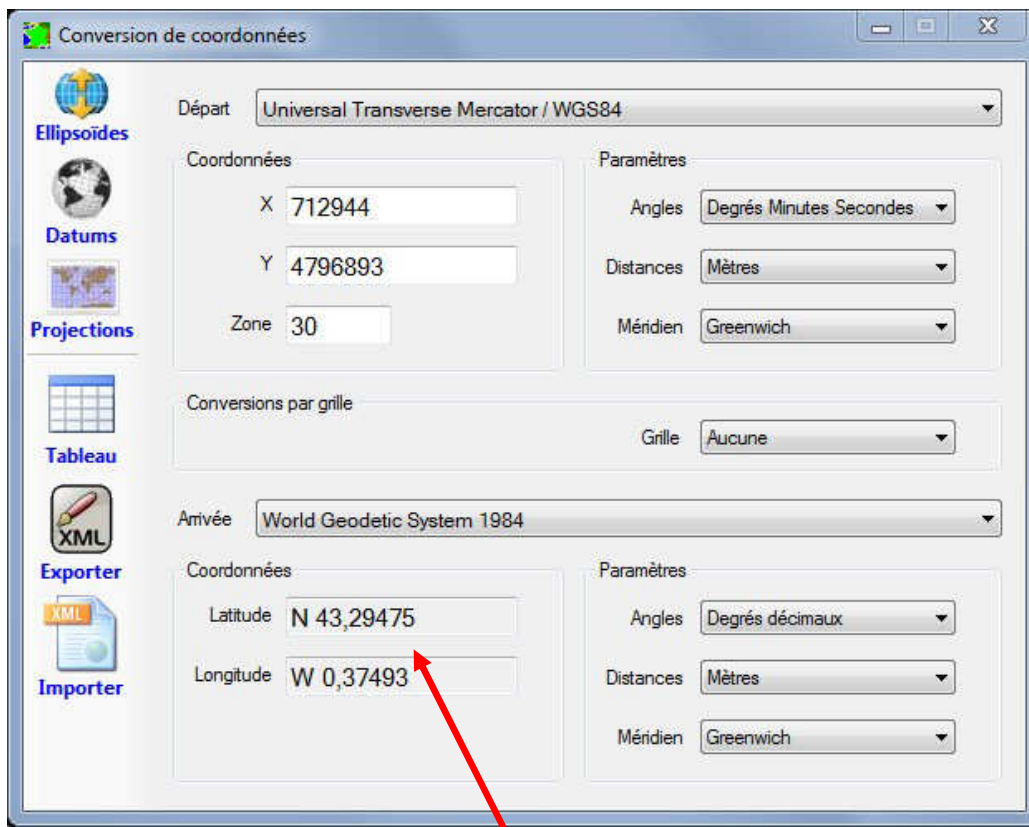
Conversion de coordonnées

Ellipsoïdes
Datums
Projections
Tableau
XML
Exporter
XML
Importer

Départ Universal Transverse Mercator / WGS84

Coordonnées
X 712944
Y 4796893
Zone 30

Paramètres
Angles Degrés Minutes Secondes
Distances Mètres
Méridien Greenwich

Conversions par grille
Grille Aucune

Arrivée World Geodetic System 1984

Coordonnées
Latitude N 43,29475
Longitude W 0,37493

Paramètres
Angles Degrés décimaux
Distances Mètres
Méridien Greenwich